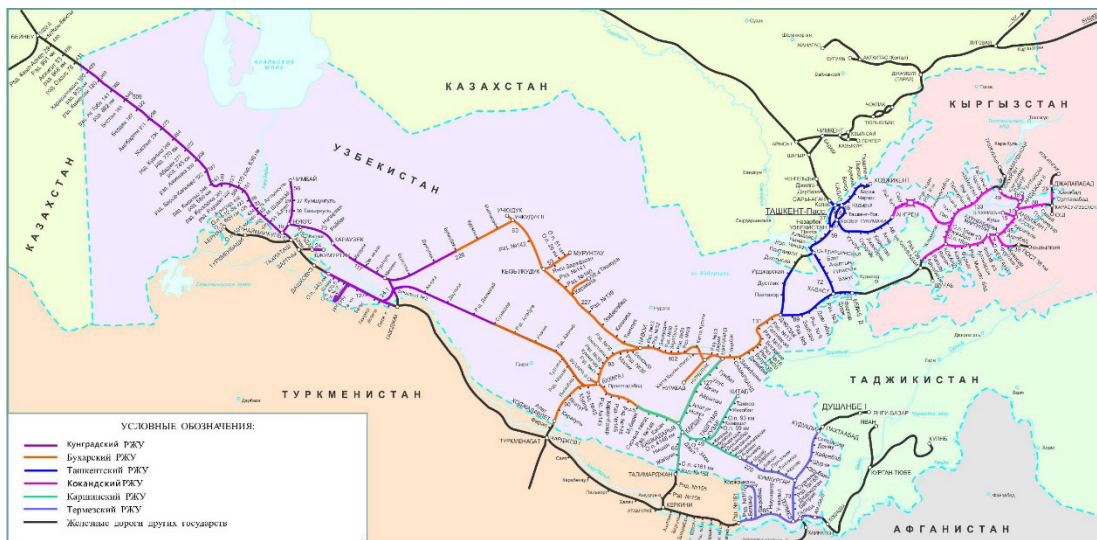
КАЗАХСТАН

КЫРГЫЗСТАН

УЗБЕКИСТАН

КАЗАХСТАН

ТУРКМЕНИСТАН

ТАДЖИКИСТАН

АФГАНИСТАН

ТАШКЕНТ-Пасс.

ДУШАНБЕ I

КУНГРАД

НУКУС

ЧИМБАЙ

УЧКУДУК

МУРУНТАУ

КЫЗЫЛКУДУК

КАРАУЗЯК

ДЖАЛАЛАБАД

ТУРКМЕНАБАТ

ТАЛИМАРДЖАН

КЕРКИЧИ

КОКАНД

АНГРЕН

КУРГАН ТЮБЕ

УСЛОВНЫЕ ОБОЗНАЧЕНИЯ:

Кунградский РЖУ

Бухарский РЖУ

Ташкентский РЖУ

Кокандский РЖУ

Каршинский РЖУ

Термезский РЖУ

Железные дороги других государств